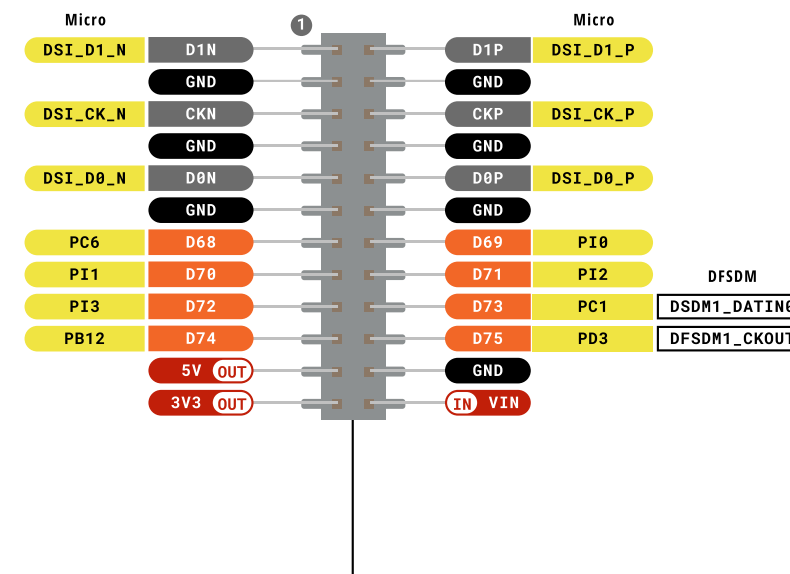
Micro

1

Micro

DSI_D1_N D1N D1P DSI_D1_P
GND GND
DSI_CK_N CKN CKP DSI_CK_P
GND GND
DSI_D0_N D0N D0P DSI_D0_P
GND GND
PC6 D68 D69 PI0
PI1 D70 D71 PI2
PI3 D72 D73 PC1
PB12 D74 D75 PD3
5V OUT GND
3V3 OUT IN VIN

DFSDM
DSDM1_DATIN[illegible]
DFSDM1_CKOUT